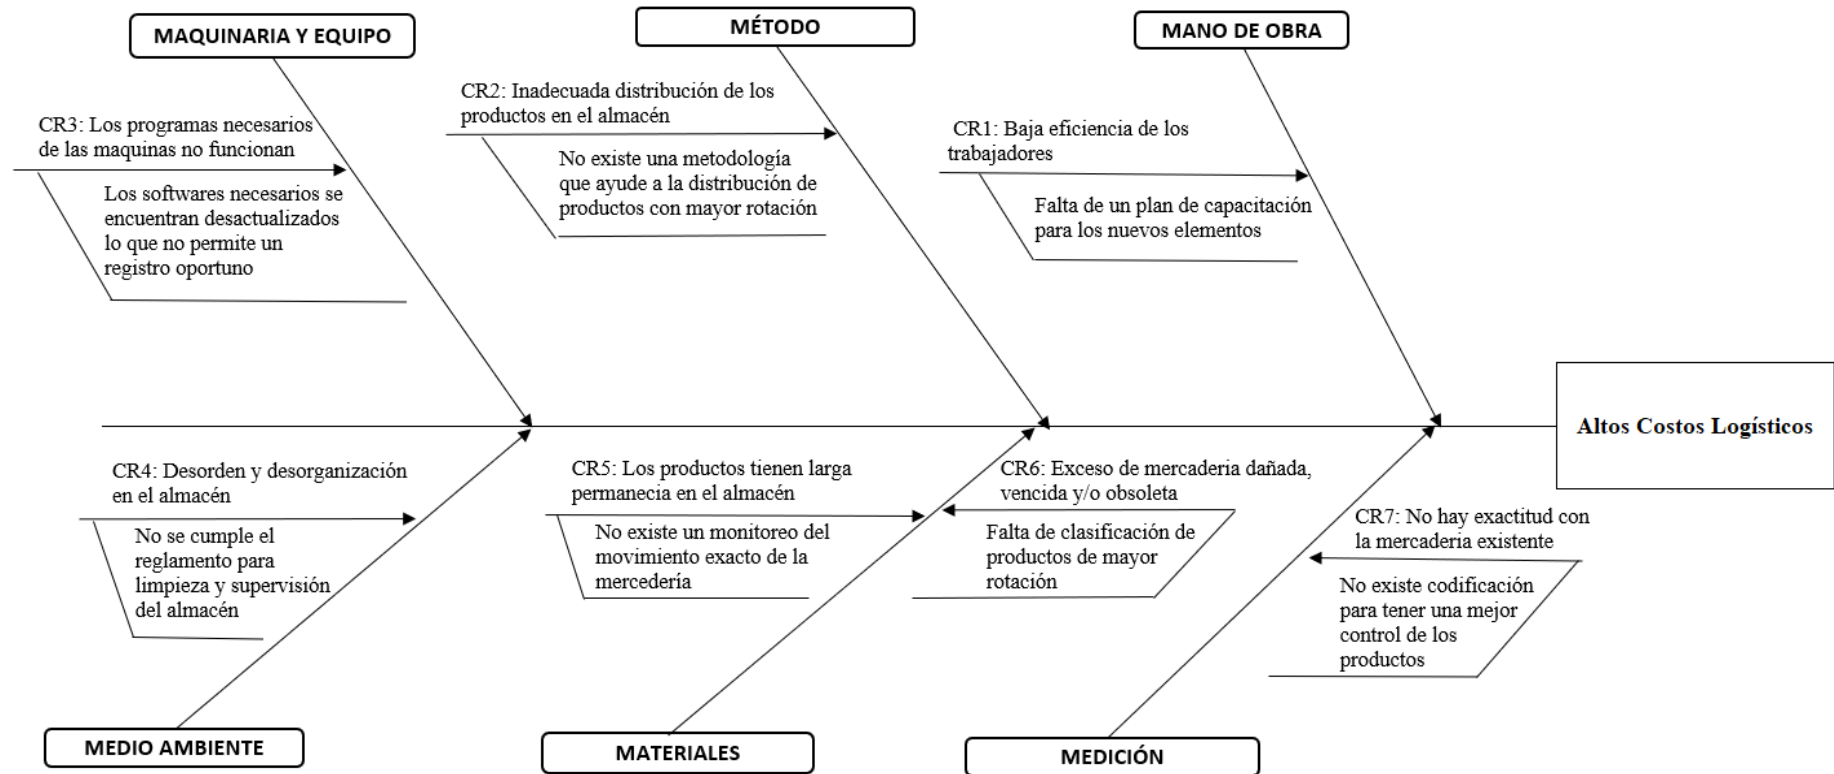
MAQUINARIA Y EQUIPO

CR3: Los programas necesarios de las maquinas no funcionan

Los softwares necesarios se encuentran desactualizados lo que no permite un registro oportuno

MÉTODO

CR2: Inadecuada distribución de los productos en el almacén

No existe una metodología que ayude a la distribución de productos con mayor rotación

MANO DE OBRA

CR1: Baja eficiencia de los trabajadores

Falta de un plan de capacitación para los nuevos elementos

Altos Costos Logísticos

CR4: Desorden y desorganización en el almacén

No se cumple el reglamento para limpieza y supervisión del almacén

MEDIO AMBIENTE

CR5: Los productos tienen larga permanecia en el almacén

No existe un monitoreo del movimiento exacto de la mercedería

MATERIALES

CR6: Exceso de mercaderia dañada, vencida y/o obsoleta

Falta de clasificación de productos de mayor rotación

CR7: No hay exactitud con la mercaderia existente

No existe codificación para tener una mejor control de los productos

MEDICIÓN